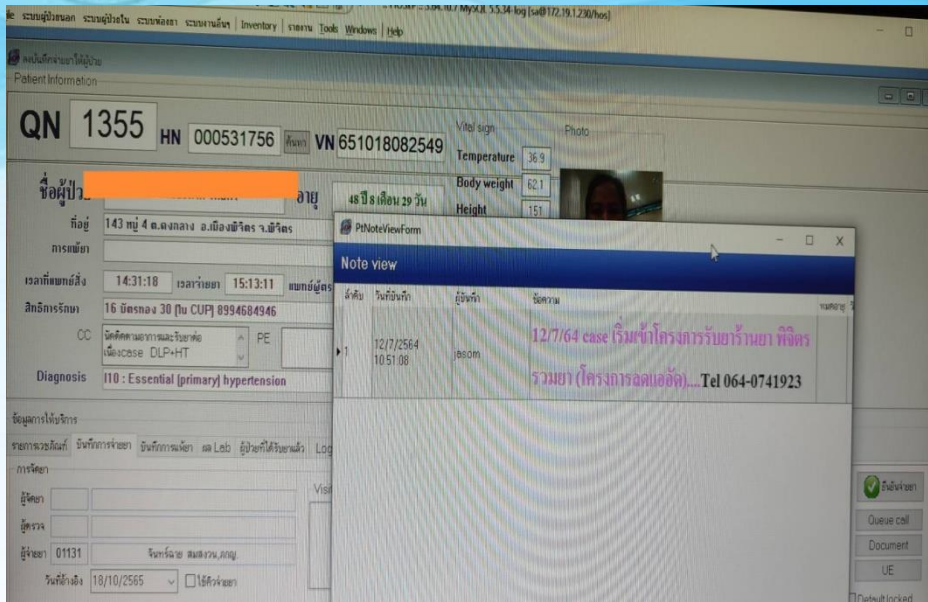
ระบบผู้ป่วยนอก ระบบผู้ป่วยใน ระบบห้องยา ระบบงานอื่นๆ | Inventory | รายงาน Tools Windows | Help

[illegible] MySQL 5.5.34-log [sa@172.19.1.230/hos]

ลงบันทึกจ่ายยาให้ผู้ป่วย

Patient Information

QN 1355 HN 000531756 ค้นหา VN 651018082549

Vital sign

Photo

Temperature 36.9

Body weight 62.1

Height 151

ชื่อผู้ป่วย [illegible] อายุ 48 ปี 8 เดือน 29 วัน

ที่อยู่ 143 หมู่ 4 ต.ดงกลาง อ.เมืองพิจิตร จ.พิจิตร

การแพ้ยา

เวลาที่แพทย์สั่ง 14:31:18 เวลาจ่ายยา 15:13:11 แพทย์ผู้ตร

สิทธิการรักษา 16 บัตรทอง 30 (ใน CUP) 8994684946

CC นัดติดตามอาการและรับยาต่อ เนื่องcase DLP+HT

PE

Diagnosis I10 : Essential (primary) hypertension

ข้อมูลการให้บริการ

รายการเวชภัณฑ์ บันทึกการจ่ายยา บันทึกการแพ้ยา ผล Lab ผู้ป่วยที่ได้รับยาแล้ว Log

การจัดยา

ผู้จัดยา

ผู้ตรวจ

ผู้จ่ายยา 01131 จินท์ฉาย สมสงวน,ภญ.

วันที่อ้างอิง 18/10/2565 ใช้คิวจ่ายยา

Visi

PtNoteViewForm

Note view

| ลำดับ | วันที่บันทึก | ผู้บันทึก | ข้อความ | หมายเหตุ |
|---|---|---|---|---|
| 1 | 12/7/2564 10:51:08 | asom | 12/7/64 case เริ่มเข้าโครงการรับยาร้านยา พิจิตร รวมยา (โครงการลดแออัด)....Tel 064-0741923 | |

บันทึกจ่ายยา

Queue call

Document

UE

Default locked